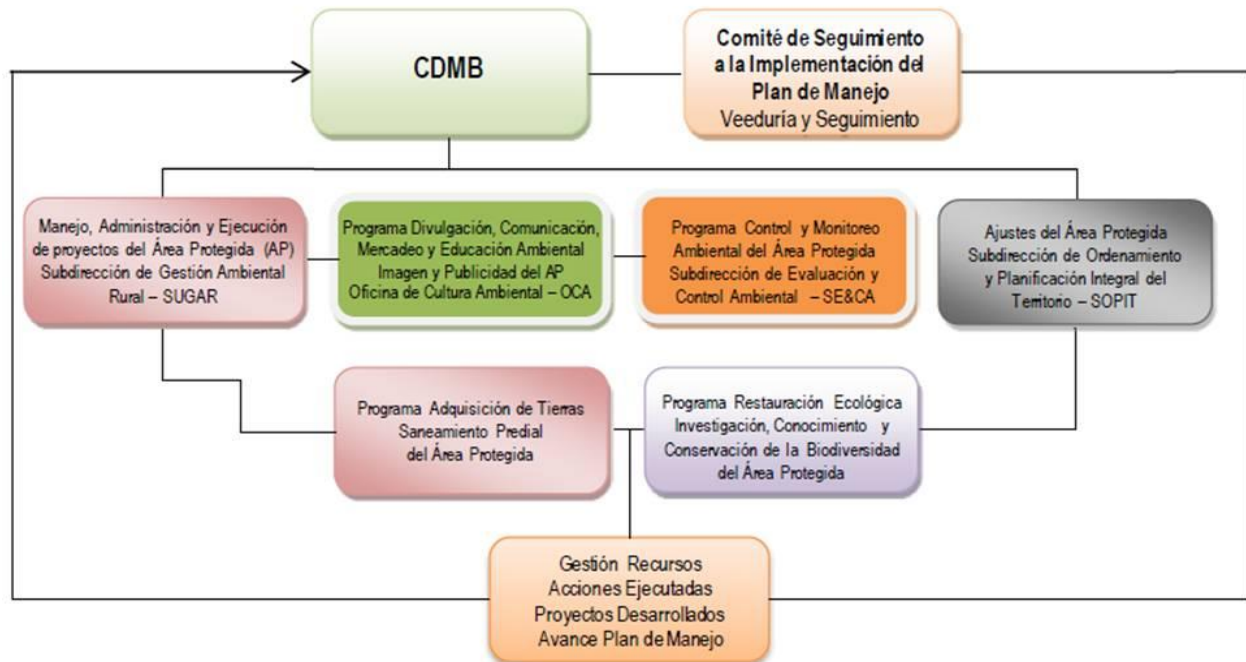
CDMB

Comité de Seguimiento a la Implementación del Plan de Manejo
Veeduría y Seguimiento

Manejo, Administración y Ejecución de proyectos del Área Protegida (AP)
Subdirección de Gestión Ambiental Rural – SUGAR

Programa Divulgación, Comunicación, Mercadeo y Educación Ambiental
Imagen y Publicidad del AP
Oficina de Cultura Ambiental – OCA

Programa Control y Monitoreo Ambiental del Área Protegida
Subdirección de Evaluación y Control Ambiental – SE&CA

Ajustes del Área Protegida
Subdirección de Ordenamiento y Planificación Integral del Territorio – SOPIT

Programa Adquisición de Tierras
Saneamiento Predial del Área Protegida

Programa Restauración Ecológica
Investigación, Conocimiento y Conservación de la Biodiversidad del Área Protegida

Gestión Recursos
Acciones Ejecutadas
Proyectos Desarrollados
Avance Plan de Manejo